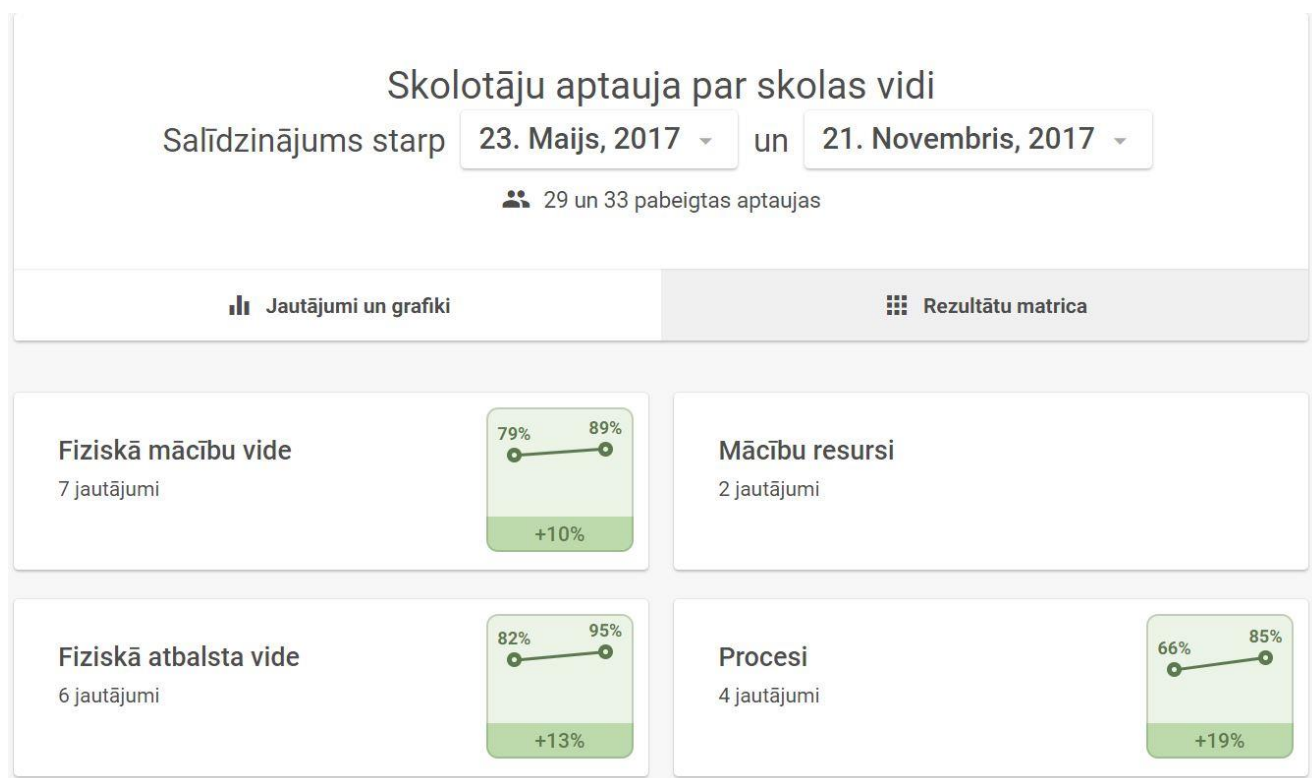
Skolotāju aptauja par skolas vidi

Salīdzinājums starp 23. Maijs, 2017 un 21. Novembris, 2017

29 un 33 pabeigtas aptaujas

Jautājumi un grafiki

Rezultātu matrica

Fiziskā mācību vide
7 jautājumi

79% 89%
+10%

Mācību resursi
2 jautājumi

Fiziskā atbalsta vide
6 jautājumi

82% 95%
+13%

Procesi
4 jautājumi

66% 85%
+19%